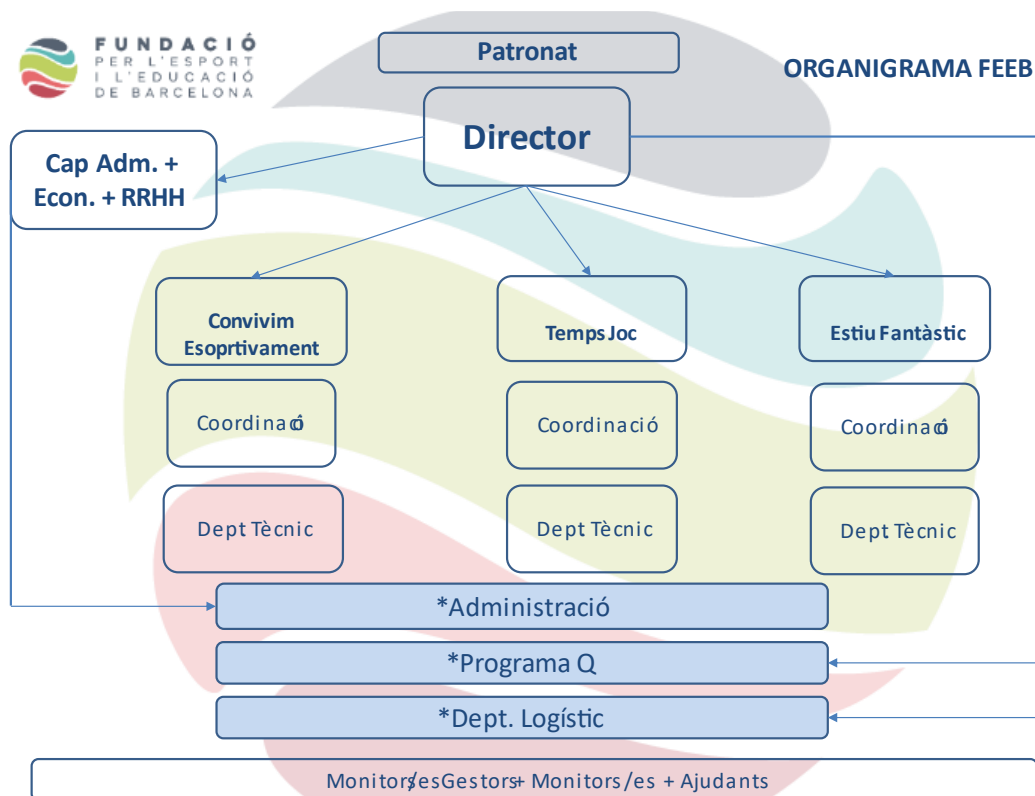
FUNDACIÓ
PER L'ESPORT
I L'EDUCACIÓ
DE BARCELONA

Patronat

ORGANIGRAMA FEEB

Director

Cap Adm. + Econ. + RRHH

Convivim Esoprtivament

Temps Joc

Estiu Fantàstic

Coordinació

Coordinació

Coordinació

Dept Tècnic

Dept Tècnic

Dept Tècnic

*Administració

*Programa Q

*Dept. Logístic

Monitors/es Gestors + Monitors/es + Ajudants